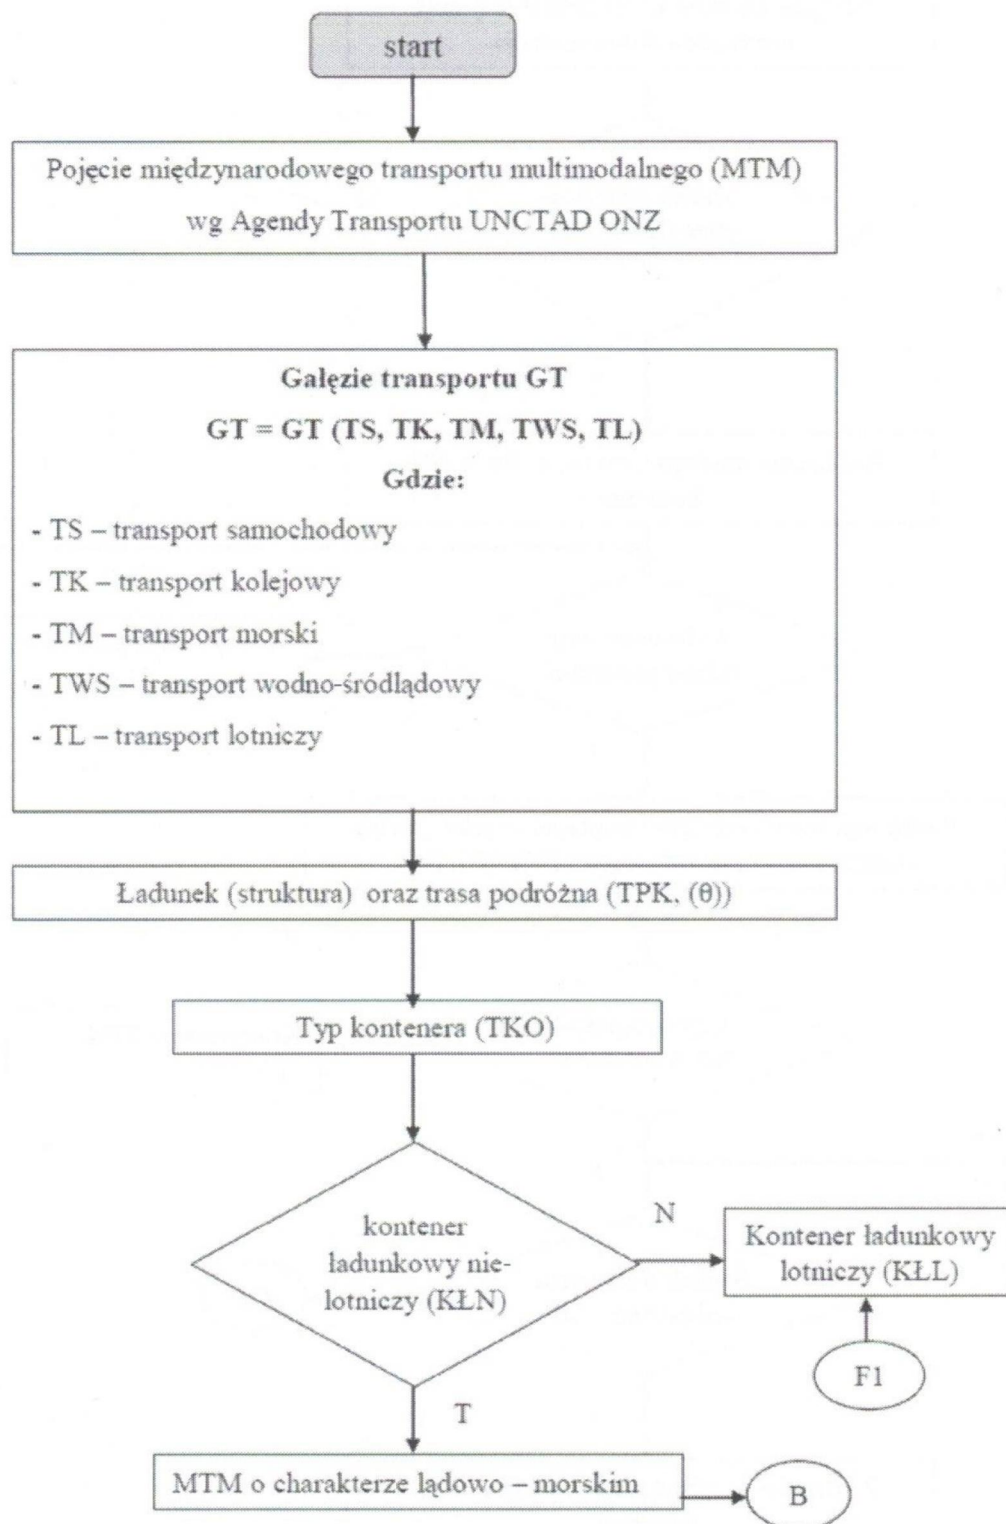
start

Pojęcie międzynarodowego transportu multimodalnego (MTM) wg Agendy Transportu UNCTAD ONZ

**Gałęzie transportu GT**

**GT = GT (TS, TK, TM, TWS, TL)**

**Gdzie:**

- TS – transport samochodowy
- TK – transport kolejowy
- TM – transport morski
- TWS – transport wodno-śródlądowy
- TL – transport lotniczy

Ładunek (struktura) oraz trasa podróżna (TPK, (θ))

Typ kontenera (TKO)

kontener ładunkowy nie-lotniczy (KŁN)

N

Kontener ładunkowy lotniczy (KŁL)

F1

T

MTM o charakterze lądowo – morskim

B